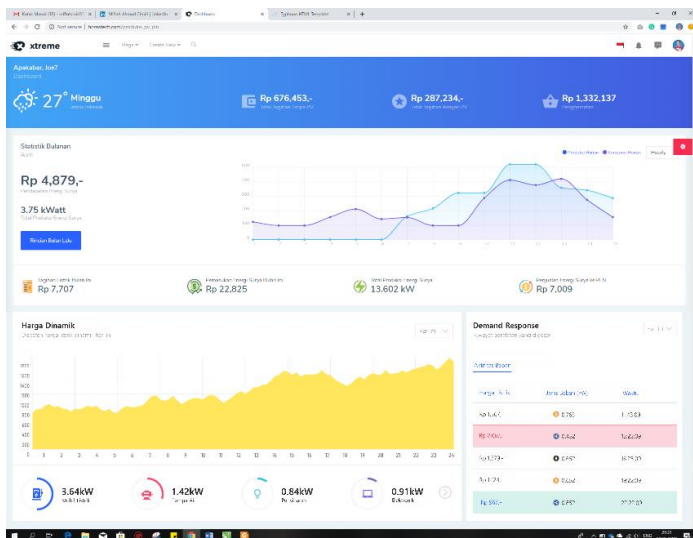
Dashboard

xtreme

Apakabar, Joe?
Dashboard

27° Minggu

Rp 676,453,-

Rp 287,234,-

Rp 1,332,137

Statistik Bulanan

Rp 4,879,-

3.75 kWatt

Rincian Bulan Lalu

Rp 7,707

Rp 22,825

13.602 kW

Rp 7,009

Harga Dinamik

Demand Response

3.64kW

1.42kW

0.84kW

0.91kW